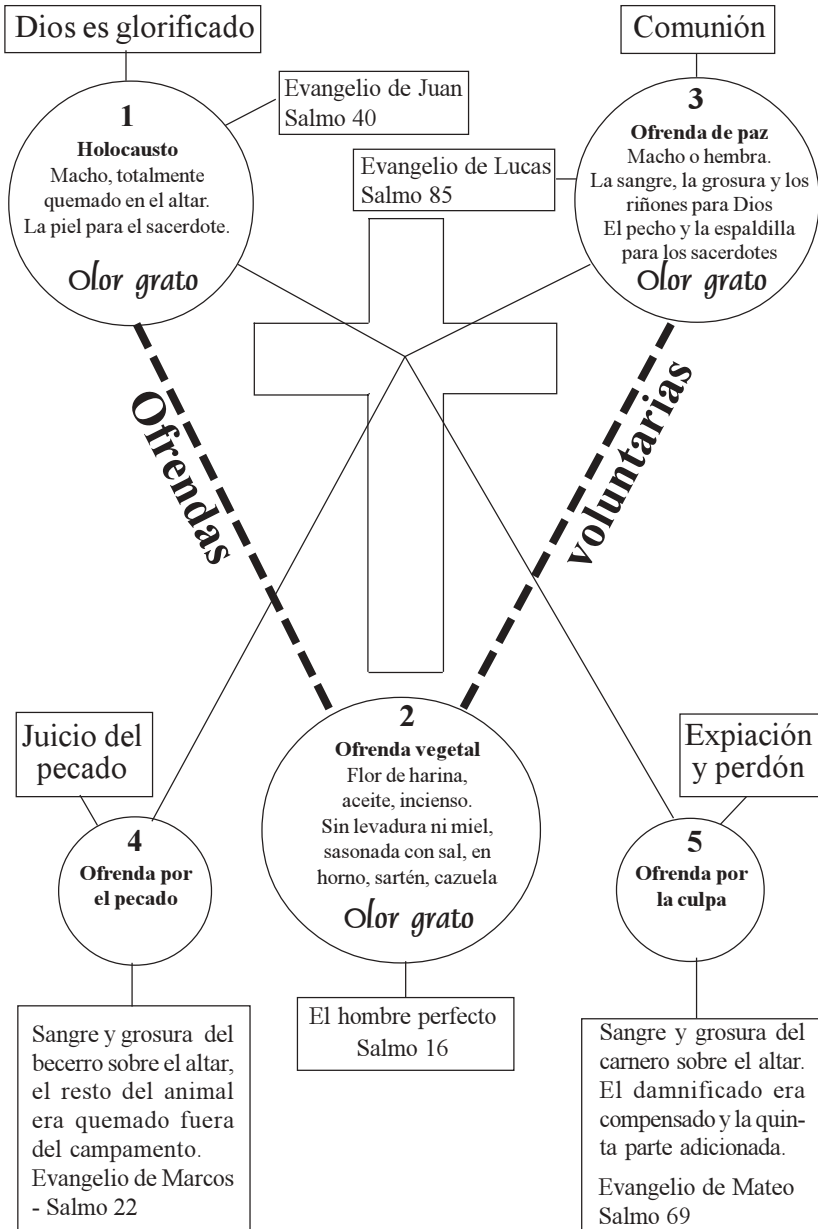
Dios es glorificado

Comunión

Evangelio de Juan
Salmo 40

1
Holocausto
Macho, totalmente quemado en el altar. La piel para el sacerdote.
Olor grato

Evangelio de Lucas
Salmo 85

3
Ofrenda de paz
Macho o hembra. La sangre, la grosura y los riñones para Dios
El pecho y la espaldilla para los sacerdotes
Olor grato

Ofrendas

voluntarias

Juicio del pecado

2
Ofrenda vegetal
Flor de harina, aceite, incienso. Sin levadura ni miel, sasonada con sal, en horno, sartén, cazuela
Olor grato

Expiación y perdón

4
Ofrenda por el pecado

5
Ofrenda por la culpa

Sangre y grosura del becerro sobre el altar, el resto del animal era quemado fuera del campamento.
Evangelio de Marcos - Salmo 22

El hombre perfecto
Salmo 16

Sangre y grosura del carnero sobre el altar. El damnificado era compensado y la quinta parte adicionada.
Evangelio de Mateo
Salmo 69